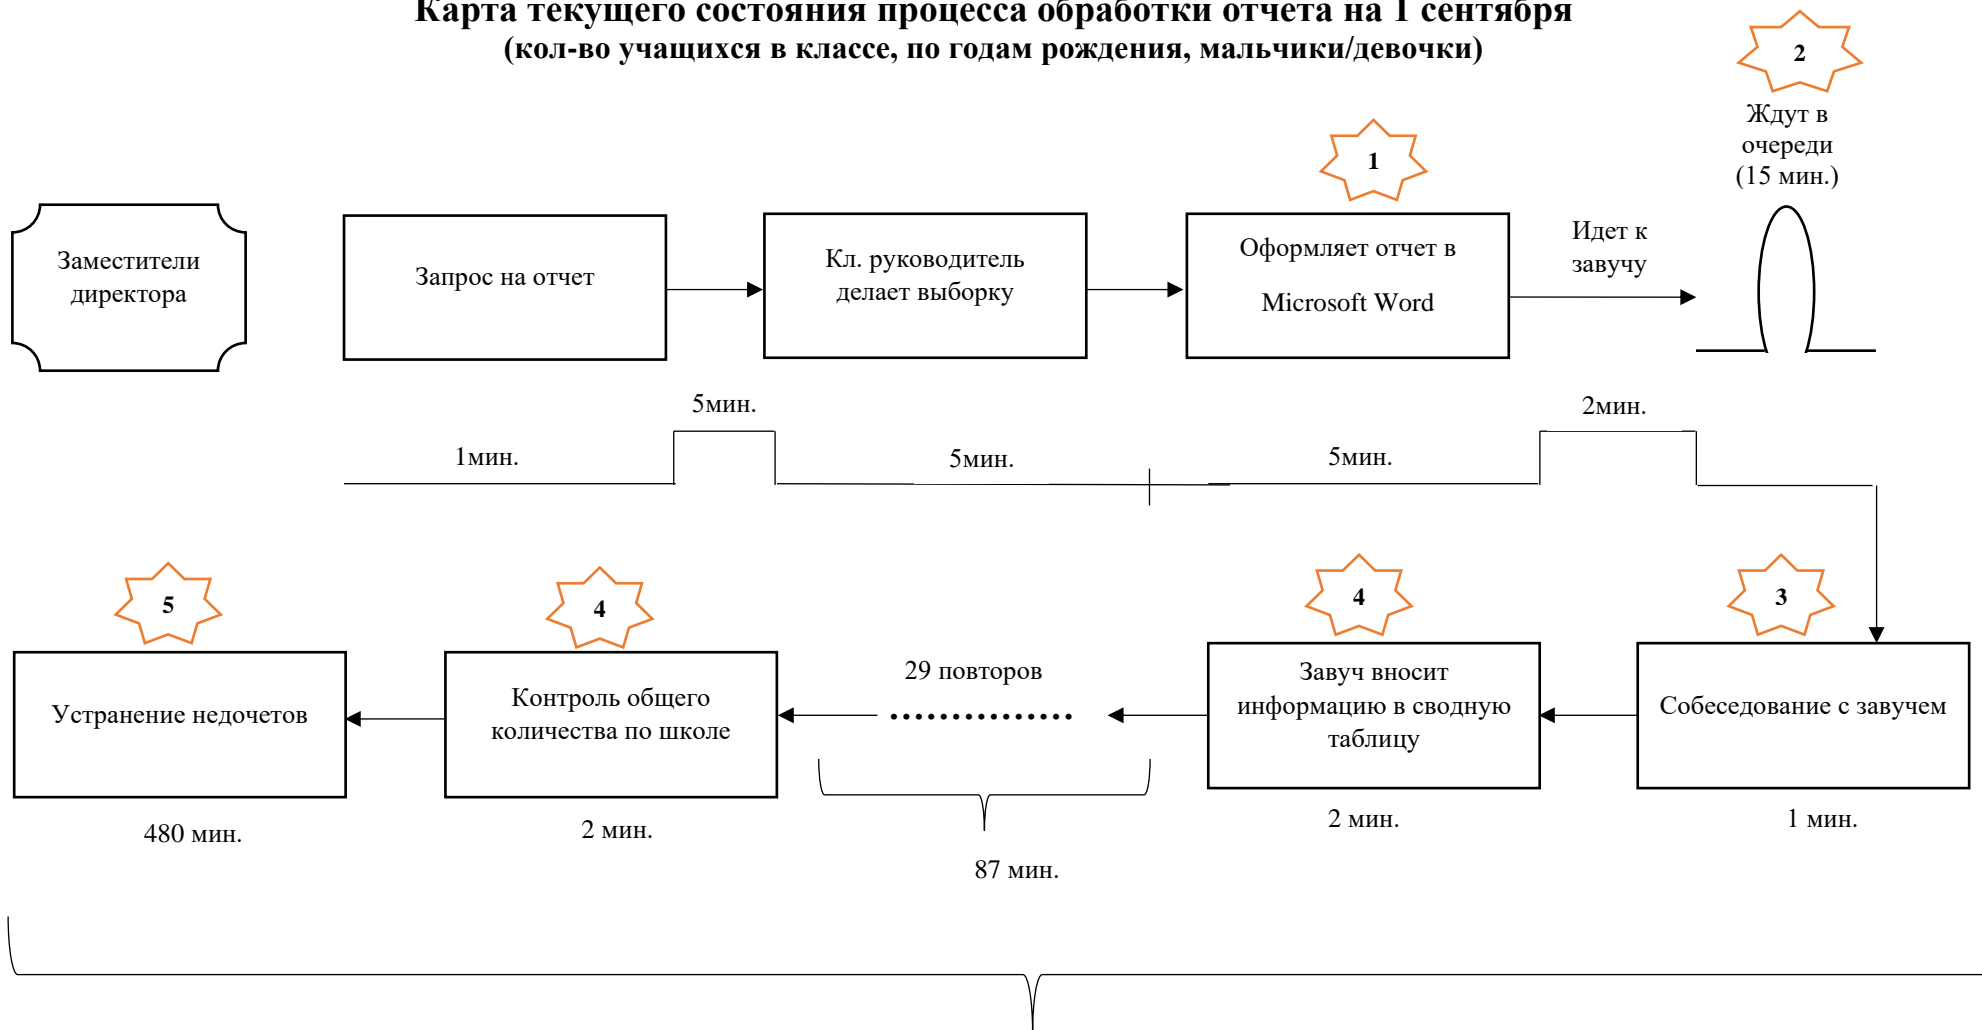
Карта текущего состояния процесса обработки отчета на 1 сентября
(кол-во учащихся в классе, по годам рождения, мальчики/девочки)

2

Ждут в очереди (15 мин.)

Заместители директора

Запрос на отчет

Кл. руководитель делает выборку

1

Оформляет отчет в Microsoft Word

Идет к завучу

5мин.

2мин.

1мин.

5мин.

5мин.

5

4

4

3

Устранение недочетов

Контроль общего количества по школе

29 повторов

Завуч вносит информацию в сводную таблицу

Собеседование с завучем

480 мин.

2 мин.

87 мин.

2 мин.

1 мин.